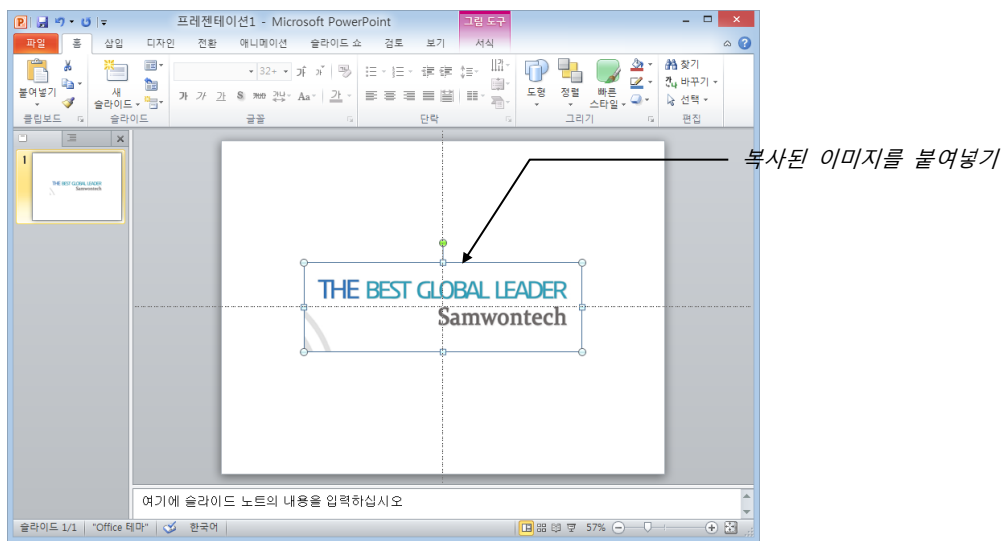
프레젠테이션1 - Microsoft PowerPoint

그림 도구

파일 홈 삽입 디자인 전환 애니메이션 슬라이드 쇼 검토 보기 서식

붙여넣기

클립보드

새 슬라이드

슬라이드

32+

가 가

글꼴

단락

도형 정렬 빠른 스타일

그리기

찾기

바꾸기

선택

편집

1

THE BEST GLOBAL LEADER

Samwontech

복사된 이미지를 붙여넣기

THE BEST GLOBAL LEADER

Samwontech

여기에 슬라이드 노트의 내용을 입력하십시오

슬라이드 1/1 "Office 테마" 한국어 57%